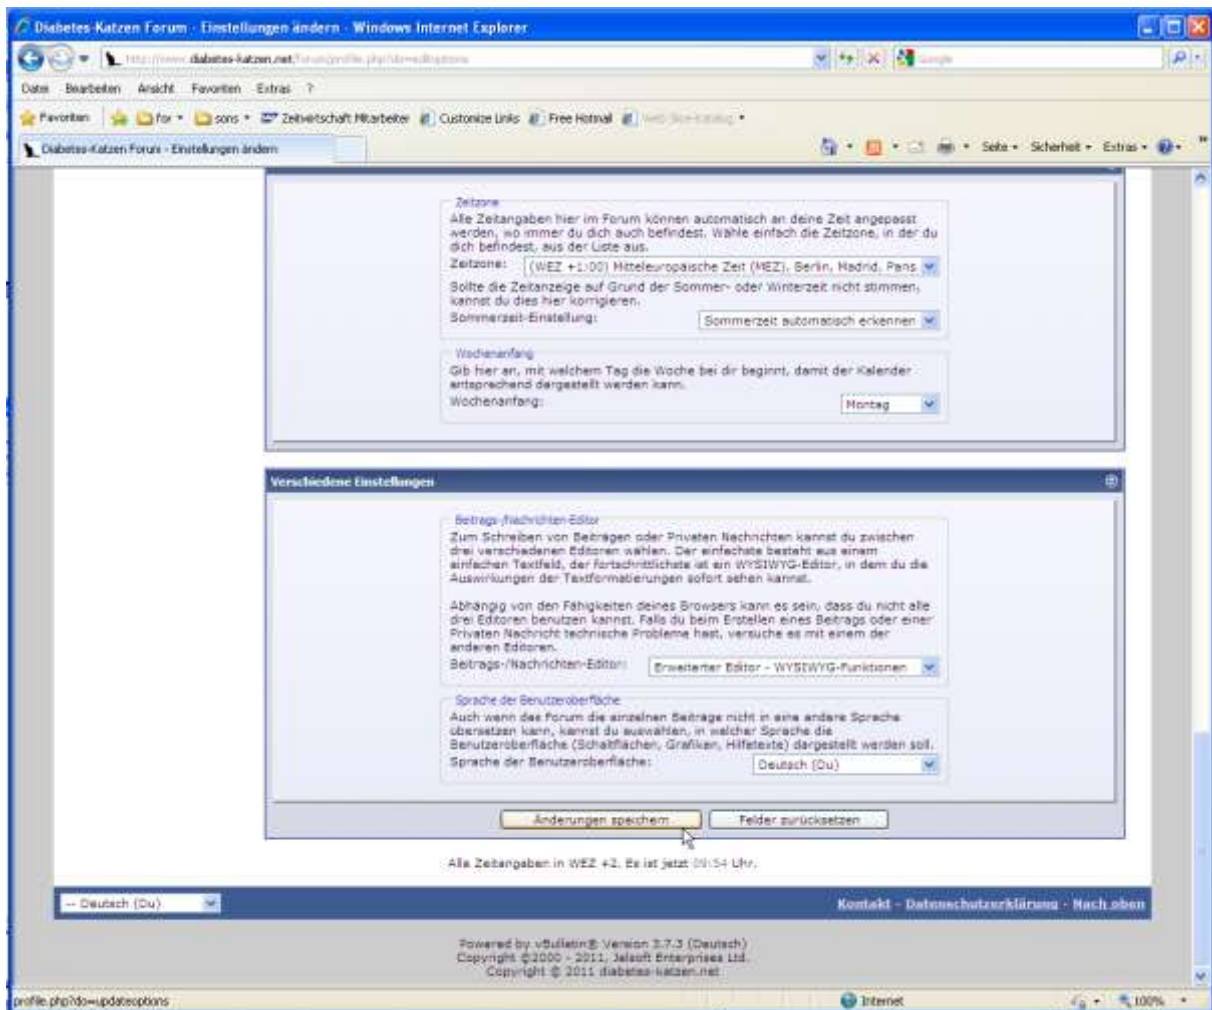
Diabetes-Katzen Forum - Einstellungen ändern - Windows Internet Explorer

http://www.diabetes-katzen.net/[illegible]

Google

Datei Bearbeiten Ansicht Favoriten Extras ?

Favoriten | for | sons | Zeitwirtschaft Mitarbeiter | Customize Links | Free Hotmail | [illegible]

Diabetes-Katzen Forum - Einstellungen ändern

Seite Sicherheit Extras

Zeitzone
Alle Zeitangaben hier im Forum können automatisch an deine Zeit angepasst werden, wo immer du dich auch befindest. Wähle einfach die Zeitzone, in der du dich befindest, aus der Liste aus.
Zeitzone: (WEZ +1:00) Mitteleuropäische Zeit (MEZ), Berlin, Madrid, Paris
Sollte die Zeitanzeige auf Grund der Sommer- oder Winterzeit nicht stimmen, kannst du dies hier korrigieren.
Sommerzeit-Einstellung: Sommerzeit automatisch erkennen

Wochenanfang
Gib hier an, mit welchem Tag die Woche bei dir beginnt, damit der Kalender entsprechend dargestellt werden kann.
Wochenanfang: Montag

Verschiedene Einstellungen

Beitrags-/Nachrichten-Editor
Zum Schreiben von Beiträgen oder Privaten Nachrichten kannst du zwischen drei verschiedenen Editoren wählen. Der einfachste besteht aus einem einfachen Textfeld, der fortschrittlichste ist ein WYSIWYG-Editor, in dem du die Auswirkungen der Textformatierungen sofort sehen kannst.

Abhängig von den Fähigkeiten deines Browsers kann es sein, dass du nicht alle drei Editoren benutzen kannst. Falls du beim Erstellen eines Beitrags oder einer Privaten Nachricht technische Probleme hast, versuche es mit einem der anderen Editoren.
Beitrags-/Nachrichten-Editor: Erweiterter Editor - WYSIWYG-Funktionen

Sprache der Benutzeroberfläche
Auch wenn das Forum die einzelnen Beiträge nicht in eine andere Sprache übersetzen kann, kannst du auswählen, in welcher Sprache die Benutzeroberfläche (Schaltflächen, Grafiken, Hilfetexte) dargestellt werden soll.
Sprache der Benutzeroberfläche: Deutsch (Du)

Änderungen speichern | Felder zurücksetzen

Alle Zeitangaben in WEZ +2. Es ist jetzt 09:54 Uhr.

-- Deutsch (Du)

Kontakt - Datenschutzerklärung - Nach oben

Powered by vBulletin® Version 3.7.3 (Deutsch)
Copyright ©2000 - 2011, Jelsoft Enterprises Ltd.
Copyright © 2011 diabetes-katzen.net

profile.php?do=updateoptions

Internet

100%